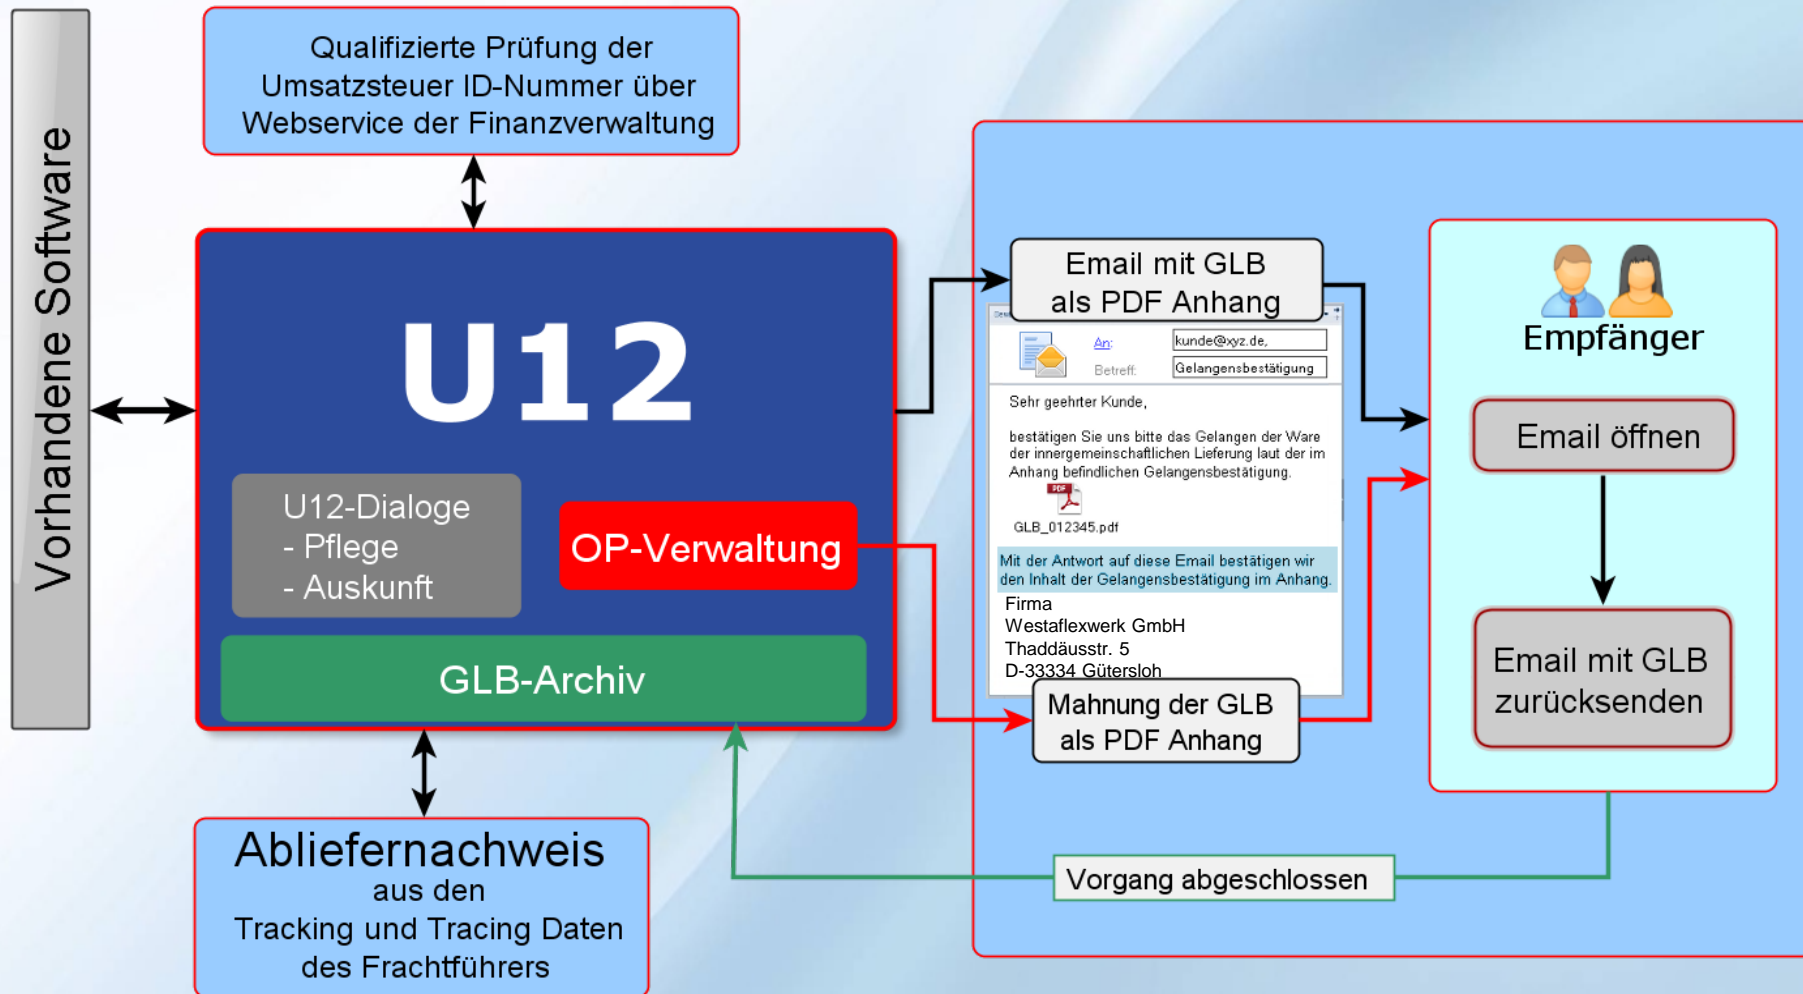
Vorhandene Software

Qualifizierte Prüfung der Umsatzsteuer ID-Nummer über Webservice der Finanzverwaltung

U12

U12-Dialoge
- Pflege
- Auskunft

OP-Verwaltung

GLB-Archiv

Abliefernachweis
aus den
Tracking und Tracing Daten
des Frachtführers

Email mit GLB als PDF Anhang

An: kunde@xyz.de,
Betreff: Gelangensbestätigung

Sehr geehrter Kunde,

bestätigen Sie uns bitte das Gelangen der Ware der innergemeinschaftlichen Lieferung laut der im Anhang befindlichen Gelangensbestätigung.

GLB_012345.pdf

Mit der Antwort auf diese Email bestätigen wir den Inhalt der Gelangensbestätigung im Anhang.

Firma
Westaflexwerk GmbH
Thaddäusstr. 5
D-33334 Gütersloh

Mahnung der GLB als PDF Anhang

Empfänger

Email öffnen

Email mit GLB zurücksenden

Vorgang abgeschlossen